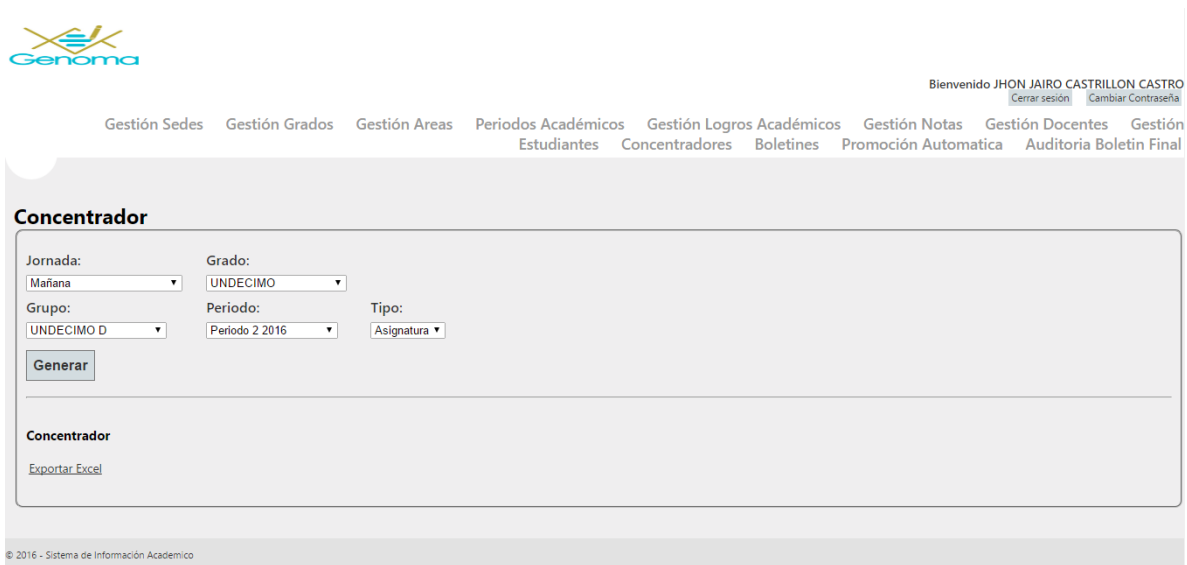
Genoma

Bienvenido JHON JAIRO CASTRILLON CASTRO
Cerrar sesión Cambiar Contraseña

Gestión Sedes Gestión Grados Gestión Areas Periodos Académicos Gestión Logros Académicos Gestión Notas Gestión Docentes Gestión Estudiantes Concentradores Boletines Promoción Automatica Auditoria Boletin Final

Concentrador

Jornada:
Mañana
Grado:
UNDECIMO
Grupo:
UNDECIMO D
Periodo:
Periodo 2 2016
Tipo:
Asignatura

Generar

Concentrador

Exportar Excel

© 2016 - Sistema de Información Academico